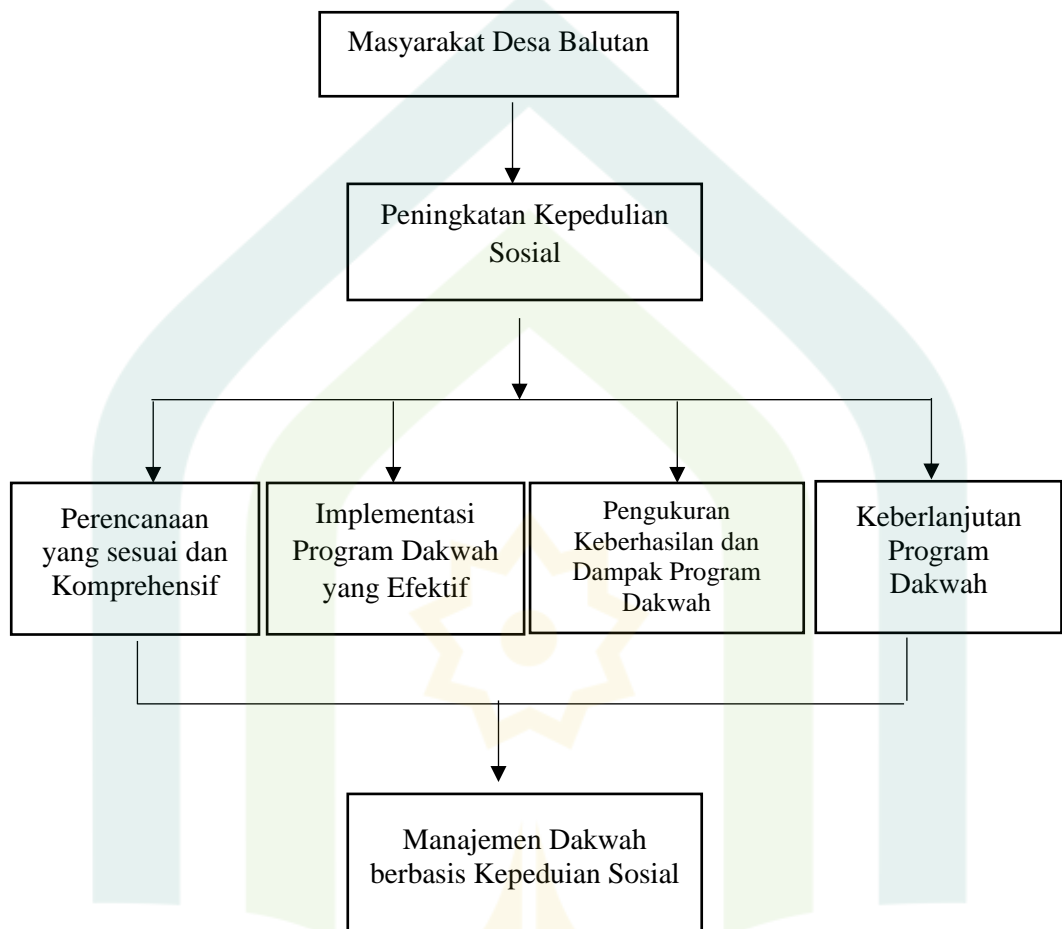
Masyarakat Desa Balutan

Peningkatan Kepedulian Sosial

Perencanaan yang sesuai dan Komprehensif

Implementasi Program Dakwah yang Efektif

Pengukuran Keberhasilan dan Dampak Program Dakwah

Keberlanjutan Program Dakwah

Manajemen Dakwah berbasis Kepeduian Sosial